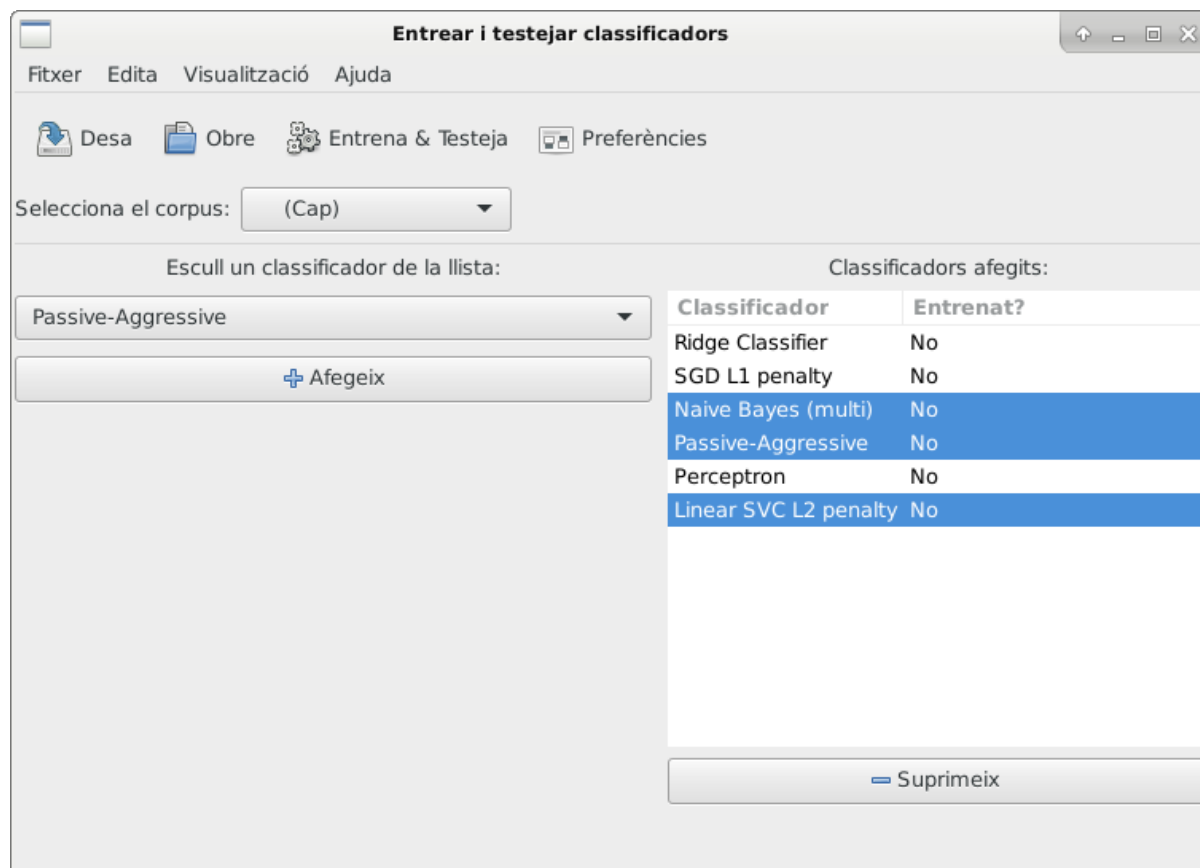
Entrear i testejar classificadors

Fitxer Edita Visualització Ajuda

Desa Obre Entrena & Testeja Preferències

Selecciona el corpus: (Cap)

Escull un classificador de la llista:

Passive-Aggressive

Afegeix

Classificadors afegits:

| Classificador | Entrenat? |
|---|---|
| Ridge Classifier | No |
| SGD L1 penalty | No |
| Naive Bayes (multi) | No |
| Passive-Aggressive | No |
| Perceptron | No |
| Linear SVC L2 penalty | No |

Suprimeix